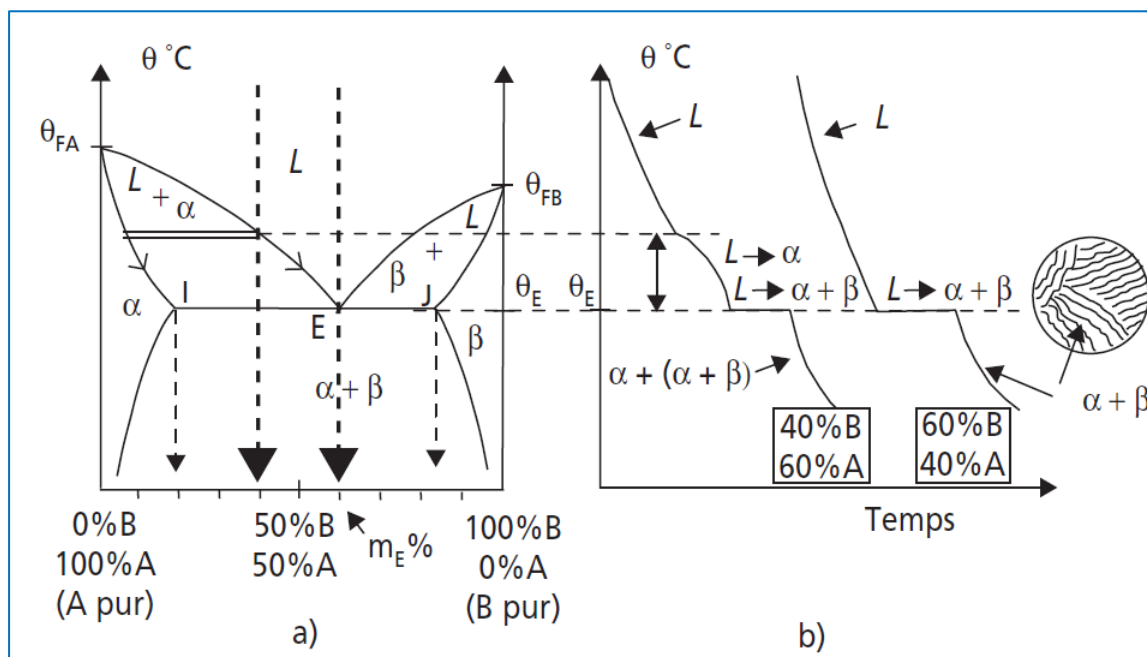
$\theta$ °C

$\theta_{FA}$

L

L + $\alpha$

$\theta_{FB}$

L + $\beta$

$\theta_E$

$\alpha$ I E J

$\beta$

$\alpha + \beta$

0%B 100%A (A pur)

50%B 50%A

$m_E$%

100%B 0%A (B pur)

a)

$\theta$ °C

L

L

L $\rightarrow$ $\alpha$

$\theta_E$

L $\rightarrow$ $\alpha + \beta$

L $\rightarrow$ $\alpha + \beta$

$\alpha$ + ($\alpha + \beta$)

40%B 60%A

60%B 40%A

$\alpha + \beta$

Temps

b)